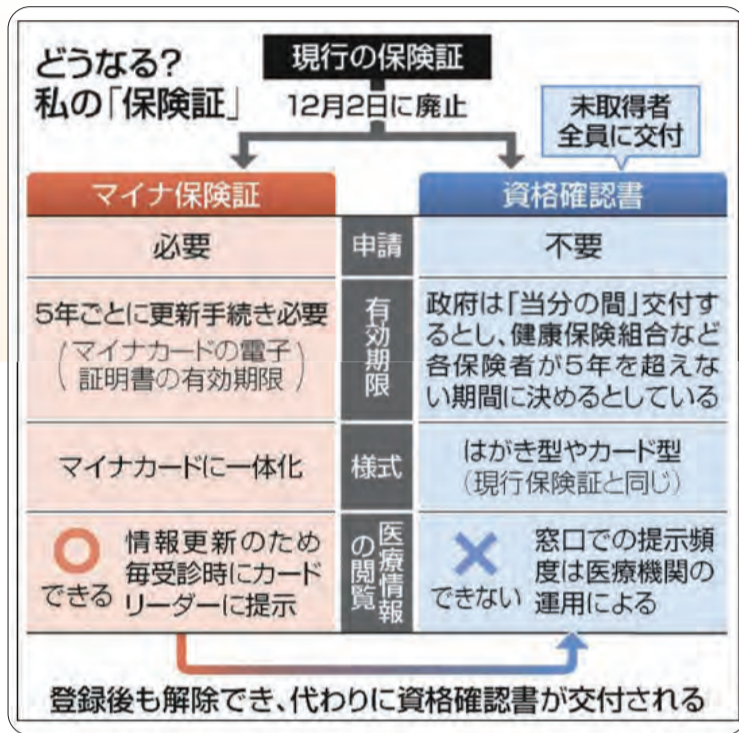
どうなる?
私の「保険証」

現行の保険証
12月2日に廃止

未取得者
全員に交付

| マイナ保険証 | | 資格確認書 |
|---|---|---|
| 必要 | 申請 | 不要 |
| 5年ごとに更新手続き必要（マイナカードの電子証明書の有効期限） | 有効期限 | 政府は「当分の間」交付するとし、健康保険組合など各保険者が5年を超えない期間に決めるとしている |
| マイナカードに一体化 | 様式 | はがき型やカード型（現行保険証と同じ） |
| ○ できる 情報更新のため毎受診時にカードリーダーに提示 | 医療情報の閲覧 | × できない 窓口での提示頻度は医療機関の運用による |

登録後も解除でき、代わりに資格確認書が交付される